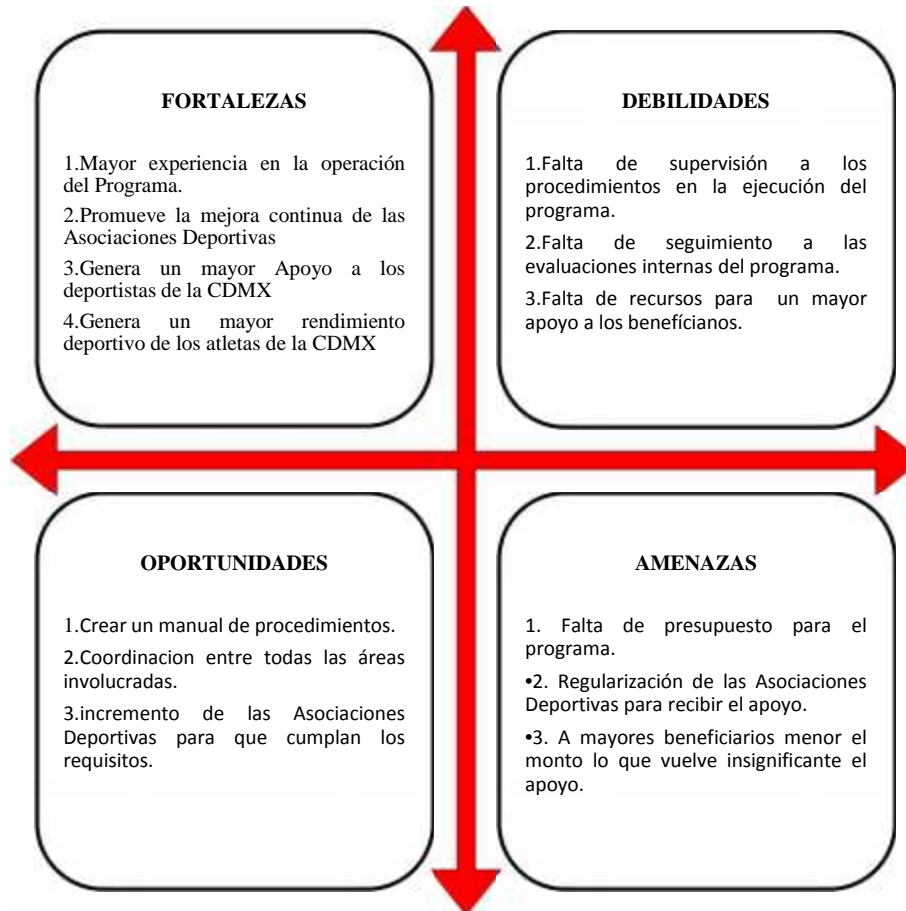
FORTALEZAS

1.Mayor experiencia en la operación del Programa.

2.Promueve la mejora continua de las Asociaciones Deportivas

3.Genera un mayor Apoyo a los deportistas de la CDMX

4.Genera un mayor rendimiento deportivo de los atletas de la CDMX

DEBILIDADES

1.Falta de supervisión a los procedimientos en la ejecución del programa.

2.Falta de seguimiento a las evaluaciones internas del programa.

3.Falta de recursos para un mayor apoyo a los benefícianos.

OPORTUNIDADES

1.Crear un manual de procedimientos.

2.Coordinacion entre todas las áreas involucradas.

3.incremento de las Asociaciones Deportivas para que cumplan los requisitos.

AMENAZAS

1. Falta de presupuesto para el programa.

•2. Regularización de las Asociaciones Deportivas para recibir el apoyo.

•3. A mayores beneficiarios menor el monto lo que vuelve insignificante el apoyo.